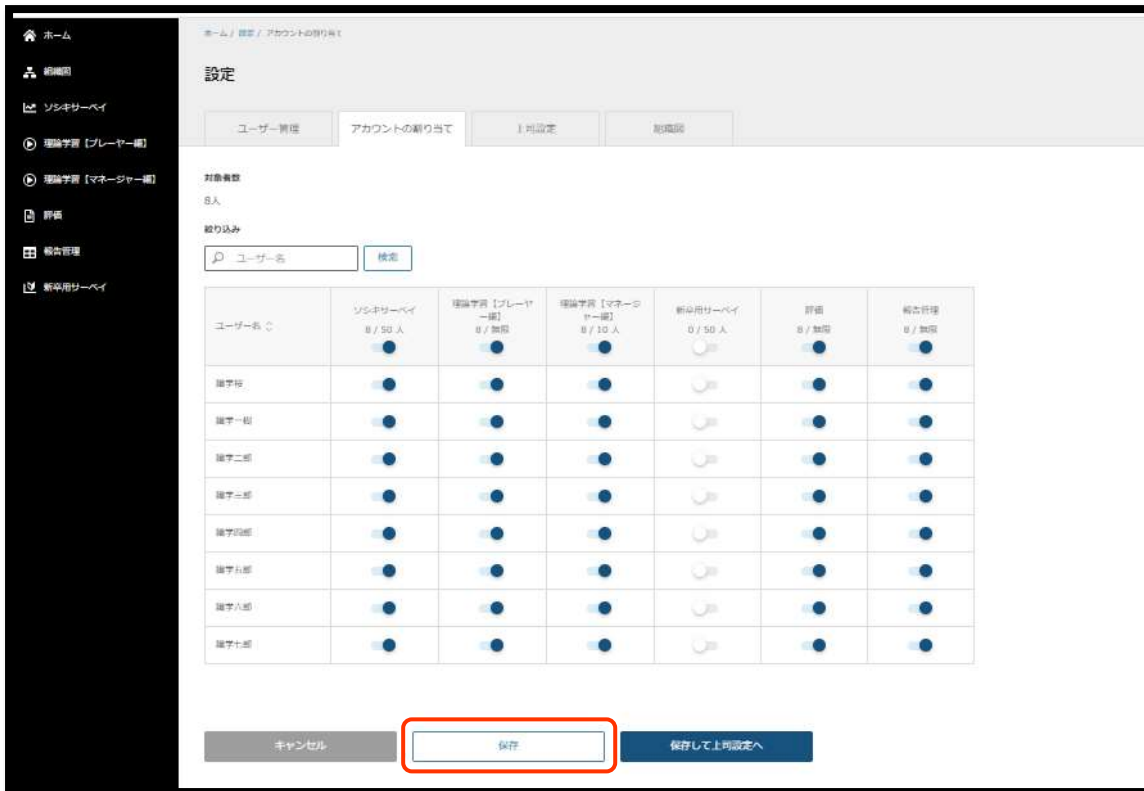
ホーム
組織図
ソシキサーベイ
理論学習【プレーヤー編】
理論学習【マネージャー編】
評価
報告管理
新卒用サーベイ

ホーム / 設定 / アカウントの割り当て

設定

ユーザー管理
アカウントの割り当て
上司設定
組織図

対象者数
8人

絞り込み
ユーザー名
検索

| ユーザー名 | ソシキサーベイ 8 / 50 人 | 理論学習【プレーヤー編】 8 / 無限 | 理論学習【マネージャー編】 8 / 10 人 | 新卒用サーベイ 0 / 50 人 | 評価 8 / 無限 | 報告管理 8 / 無限 |
|---|---|---|---|---|---|---|
| 論学桜 | | | | | | |
| 論学一郎 | | | | | | |
| 論学二郎 | | | | | | |
| 論学三郎 | | | | | | |
| 論学四郎 | | | | | | |
| 論学五郎 | | | | | | |
| 論学八郎 | | | | | | |
| 論学十郎 | | | | | | |

キャンセル
保存
保存して上司設定へ